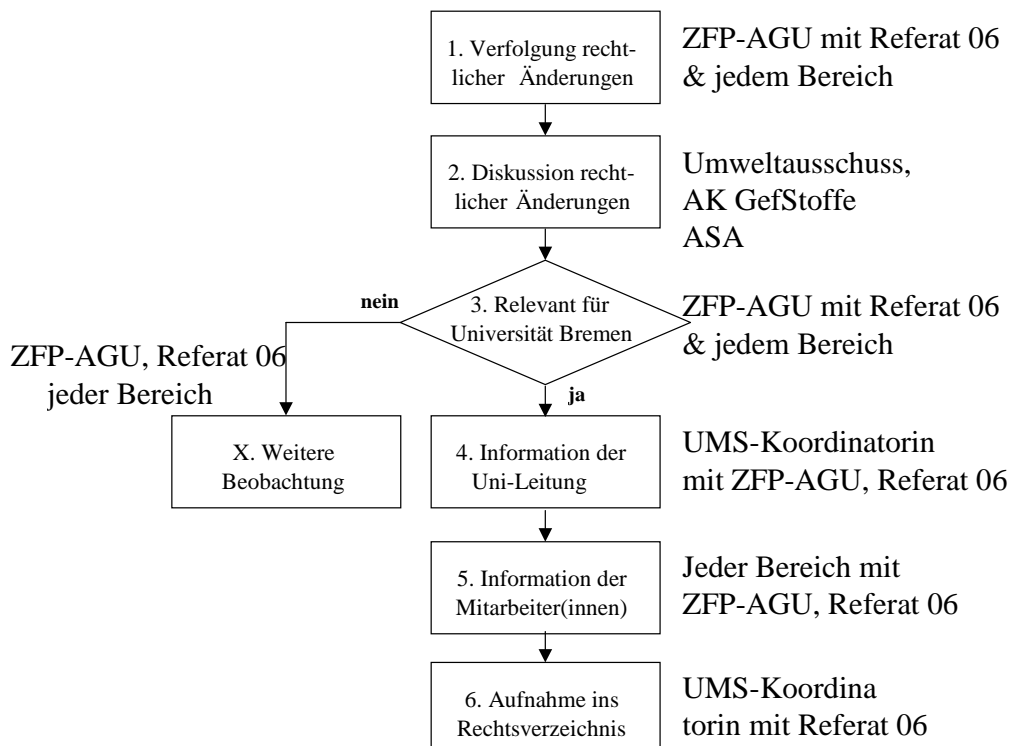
1. Verfolgung rechtlicher Änderungen

ZFP-AGU mit Referat 06 & jedem Bereich

2. Diskussion rechtlicher Änderungen

Umweltausschuss, AK GefStoffe ASA

nein

3. Relevant für Universität Bremen

ZFP-AGU mit Referat 06 & jedem Bereich

ZFP-AGU, Referat 06 jeder Bereich

ja

X. Weitere Beobachtung

4. Information der Uni-Leitung

UMS-Koordinatorin mit ZFP-AGU, Referat 06

5. Information der Mitarbeiter(innen)

Jeder Bereich mit ZFP-AGU, Referat 06

6. Aufnahme ins Rechtsverzeichnis

UMS-Koordina torin mit Referat 06